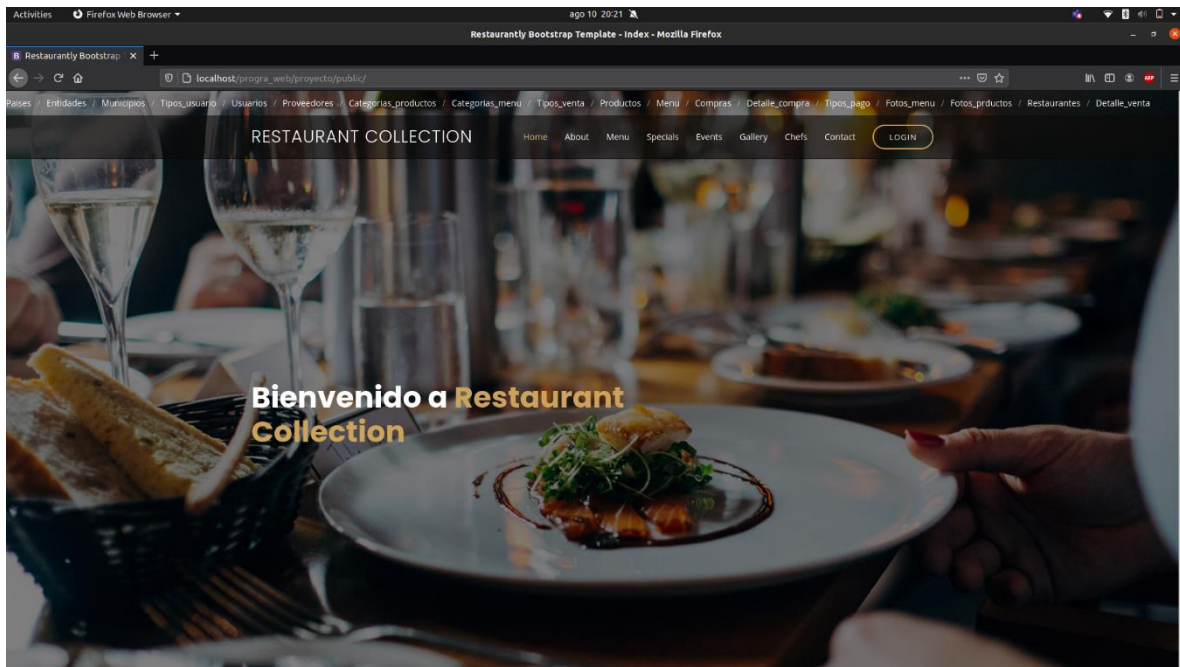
Activities Firefox Web Browser ▾ ago 10 20:21

Restaurantly Bootstrap Template - Index - Mozilla Firefox

Restaurantly Bootstrap ×

localhost/progra_web/proyecto/public/

Paises / Entidades / Municipios / Tipos_usuario / Usuarios / Proveedores / Categorias_productos / Categorias_menu / Tipos_venta / Productos / Menu / Compras / Detalle_compra / Tipos_pago / Fotos_menu / Fotos_prductos / Restaurantes / Detalle_venta

RESTAURANT COLLECTION

Home About Menu Specials Events Gallery Chefs Contact LOGIN

Bienvenido a Restaurant Collection